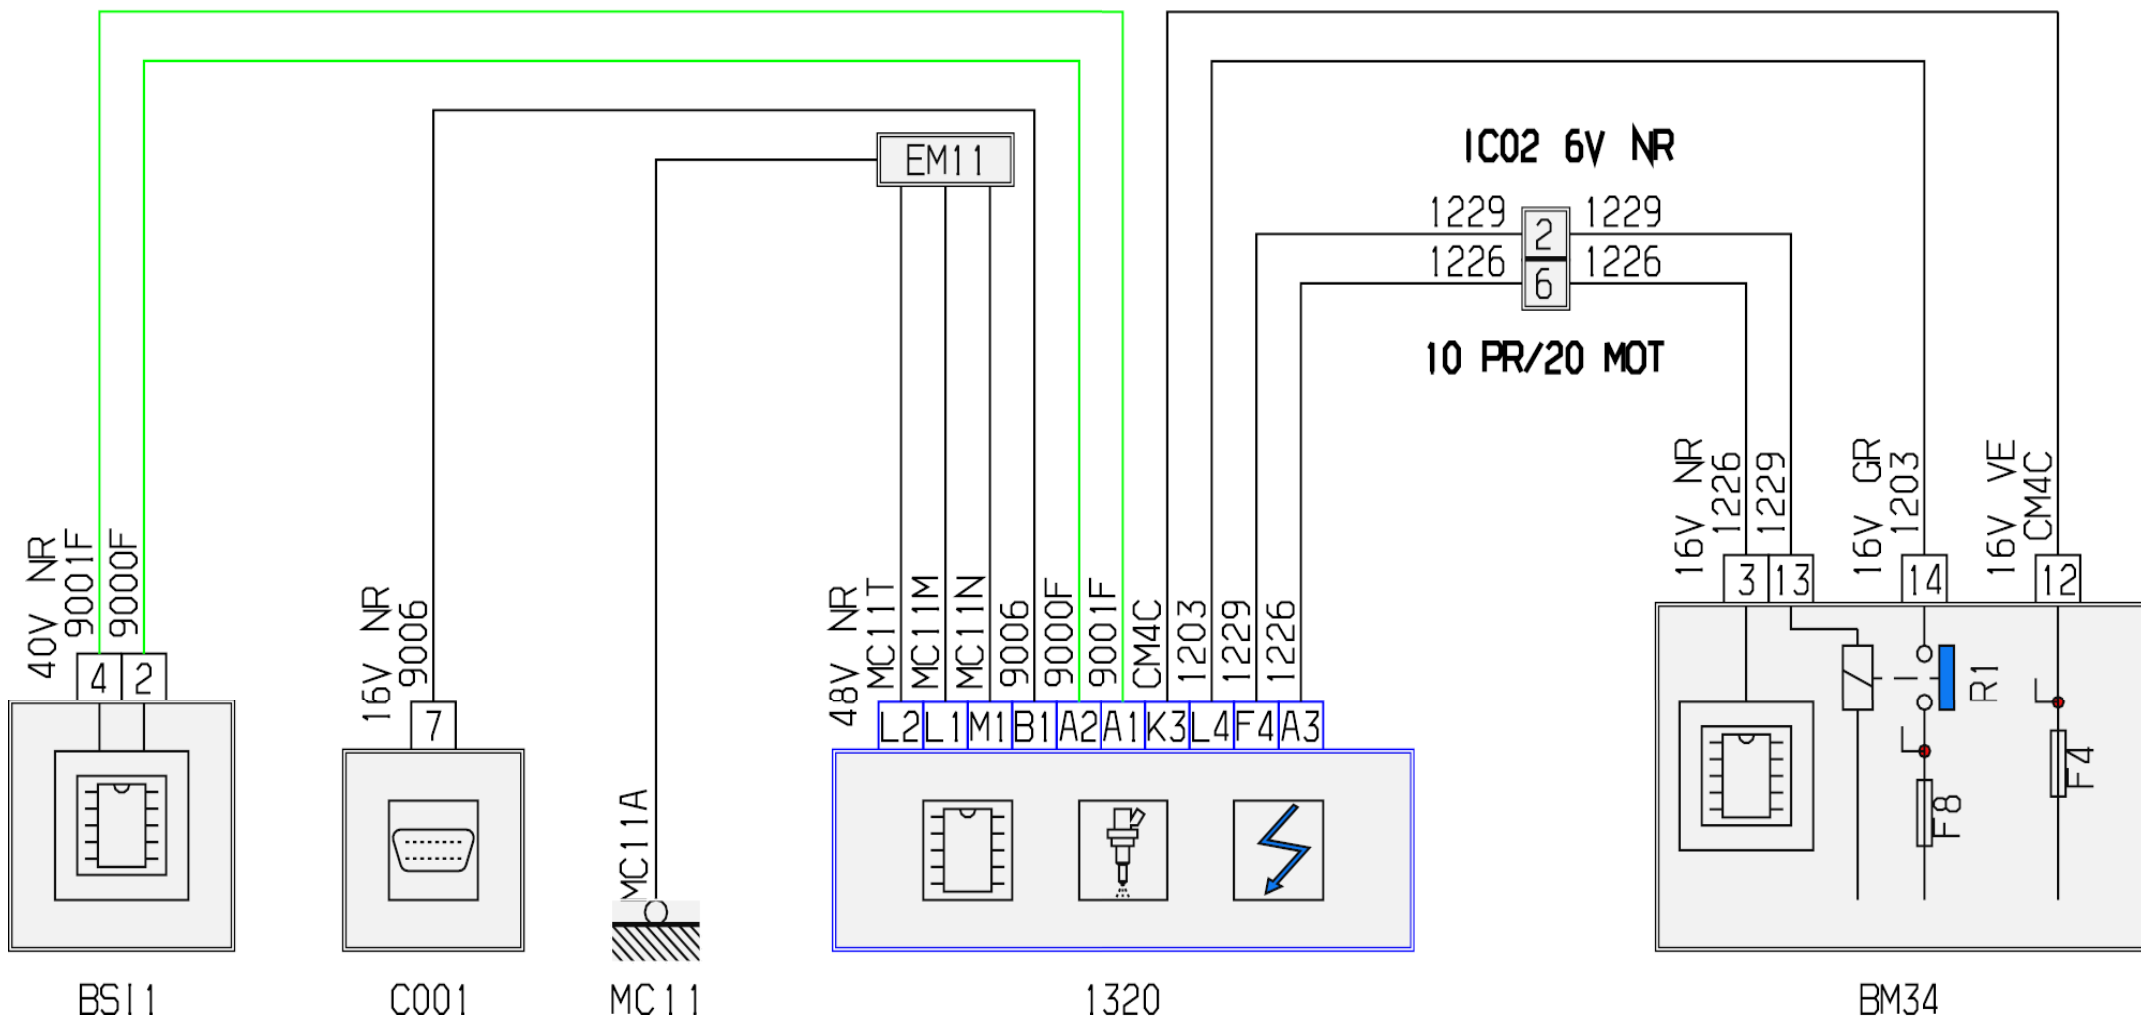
EM11

IC02 6V NR

1229
1226
2
6
1229
1226

10 PR/20 MOT

40V NR
9001F
9000F
4
2

16V NR
9006
7

MC11A

48V NR
MC11T
MC11M
MC11N
9006
9000F
9001F
CM4C
1203
1229
1226
L2
L1
M1
B1
A2
A1
K3
L4
F4
A3

16V NR
1226
1229
3
13
16V GR
1203
14
16V VE
CM4C
12

R1
F8
F4

BSI1
C001
MC11
1320
BM34